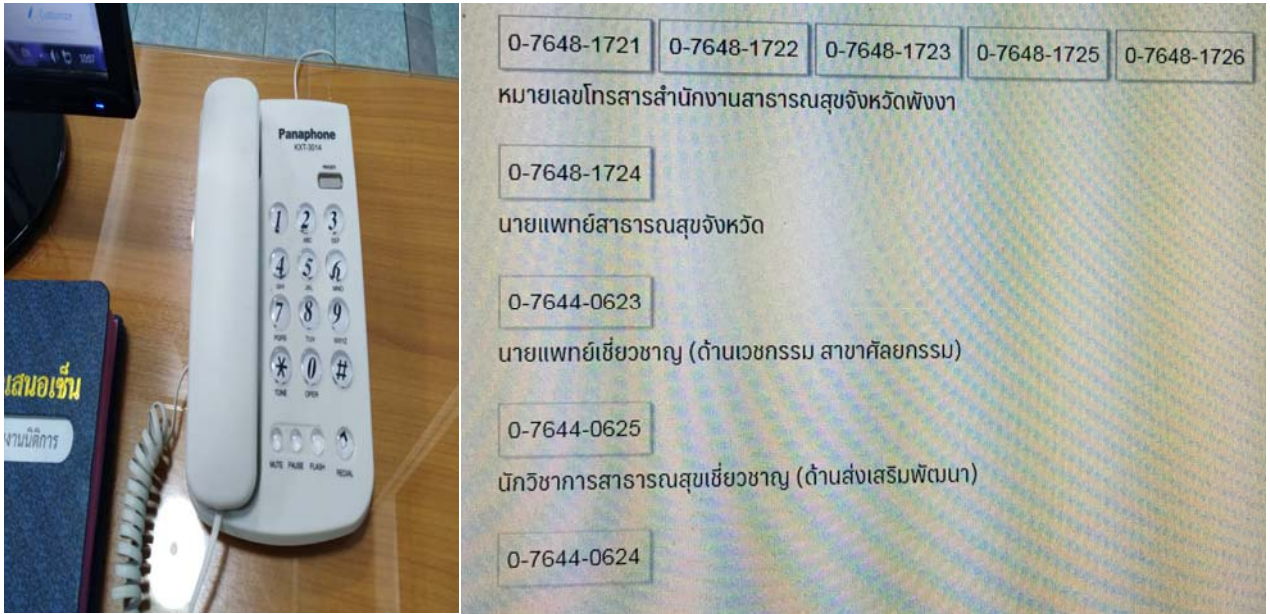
Panaphone
KXT-3014

1 2 3
4 5 6
7 8 9
* 0 #
TONE OPER
MUTE PAUSE FLASH REDIAL

เสนอเซ็น
งานนิติการ

0-7648-1721 0-7648-1722 0-7648-1723 0-7648-1725 0-7648-1726
หมายเลขโทรสารสำนักงานสาธารณสุขจังหวัดพังงา

0-7648-1724
นายแพทย์สาธารณสุขจังหวัด

0-7644-0623
นายแพทย์เชี่ยวชาญ (ด้านเวชกรรม สาขาศัลยกรรม)

0-7644-0625
นักวิชาการสาธารณสุขเชี่ยวชาญ (ด้านส่งเสริมพัฒนา)

0-7644-0624